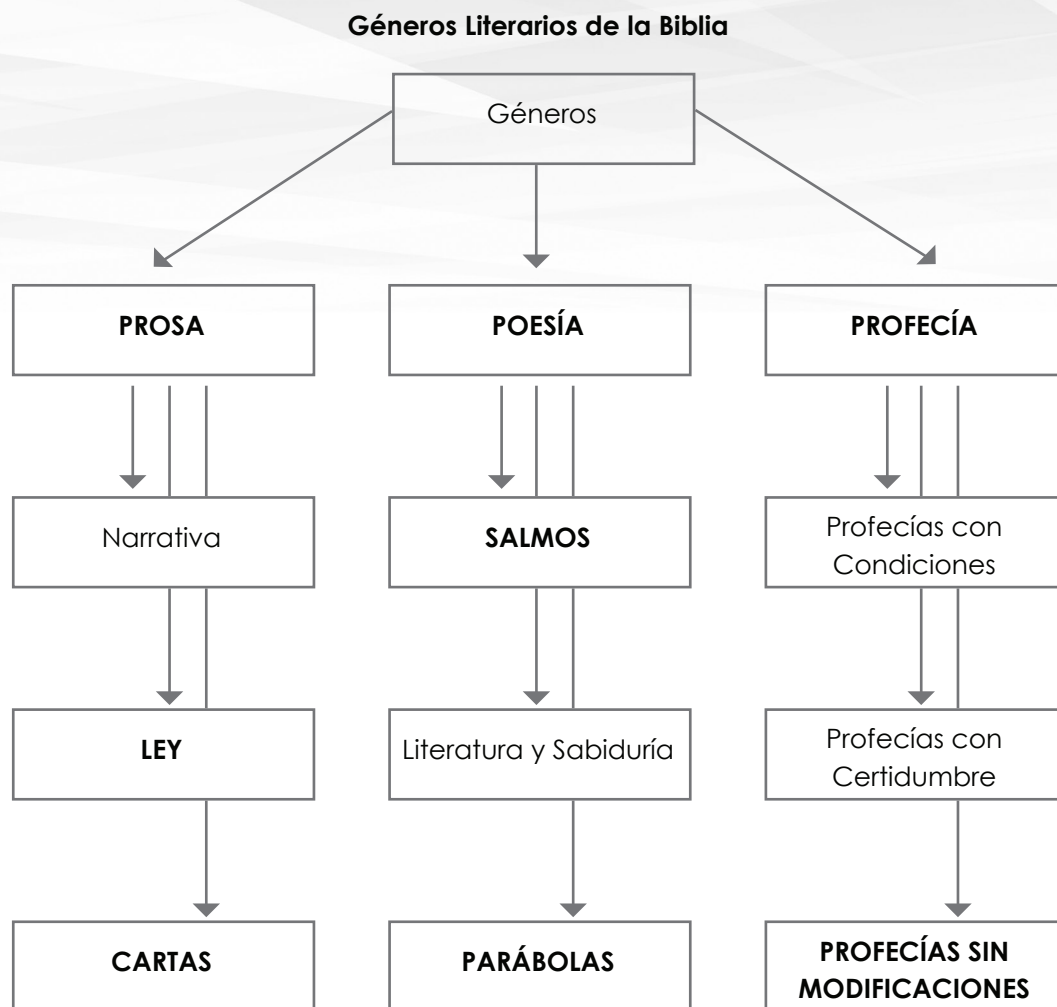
Géneros Literarios de la Biblia

Géneros

PROSA

POESÍA

PROFECÍA

Narrativa

LEY

CARTAS

SALMOS

Literatura y Sabiduría

PARÁBOLAS

Profecías con Condiciones

Profecías con Certidumbre

PROFECÍAS SIN MODIFICACIONES